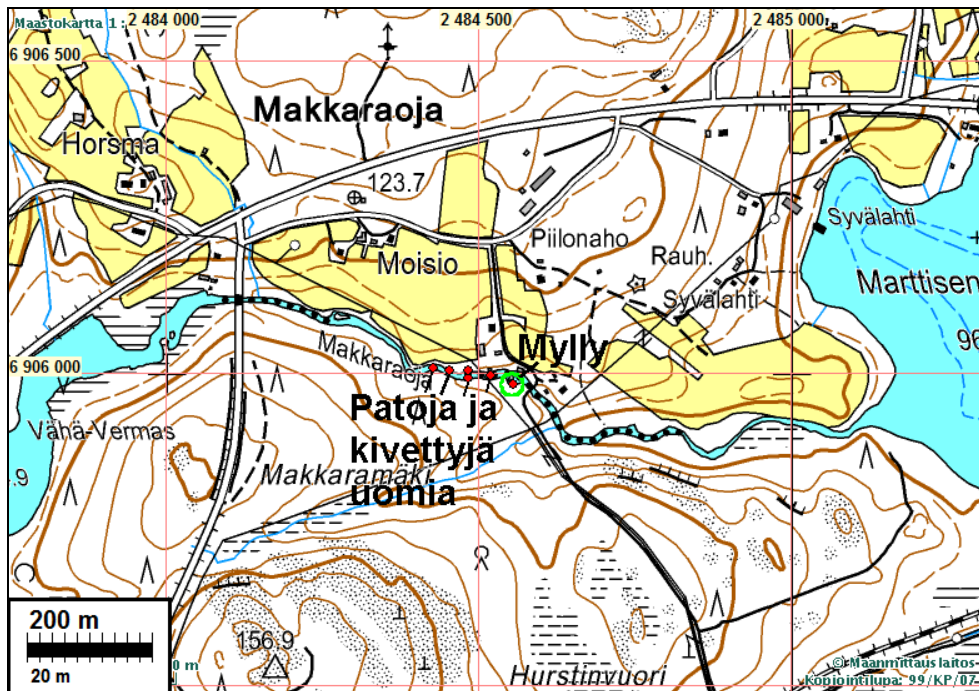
Maastokartta 1 : 2 484 000
2 484 500
2 485 000
6 906 500
Makkaraoja
Horsma
123.7
Piilonaho
Rauh.
Syvälahti
Moisio
Syvälahti
Marttisen
96
Makkaraoja
Mylly
6 906 000
Patoja ja kivettyjä uomia
Vähä-Vermas
.9
Makkaramäki
200 m
20 m
156.9
0 m
Hurstinvuori
© Maanmittauslaitos
kopiointilupa: 99/KP/07